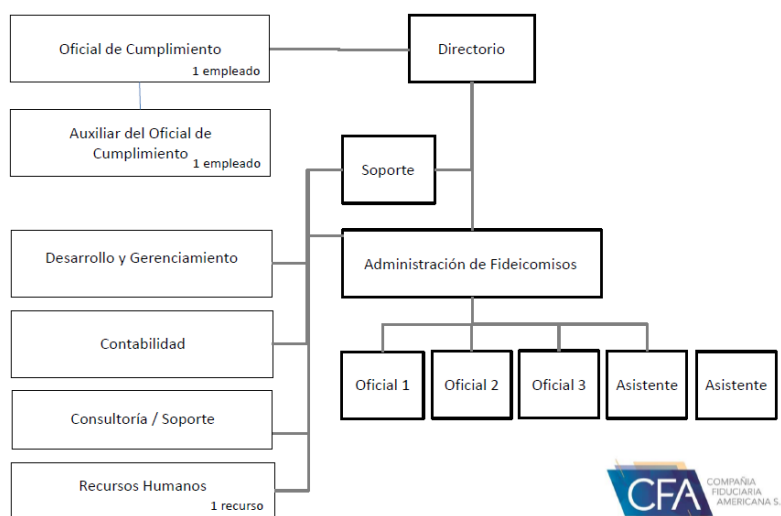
Oficial de Cumplimiento
1 empleado

Directorio

Auxiliar del Oficial de Cumplimiento
1 empleado

Soporte

Desarrollo y Gerenciamiento

Administración de Fideicomisos

Contabilidad

Oficial 1

Oficial 2

Oficial 3

Asistente

Asistente

Consultoría / Soporte

Recursos Humanos
1 recurso

CFA
COMPAÑIA FIDUCIARIA AMERICANA S.